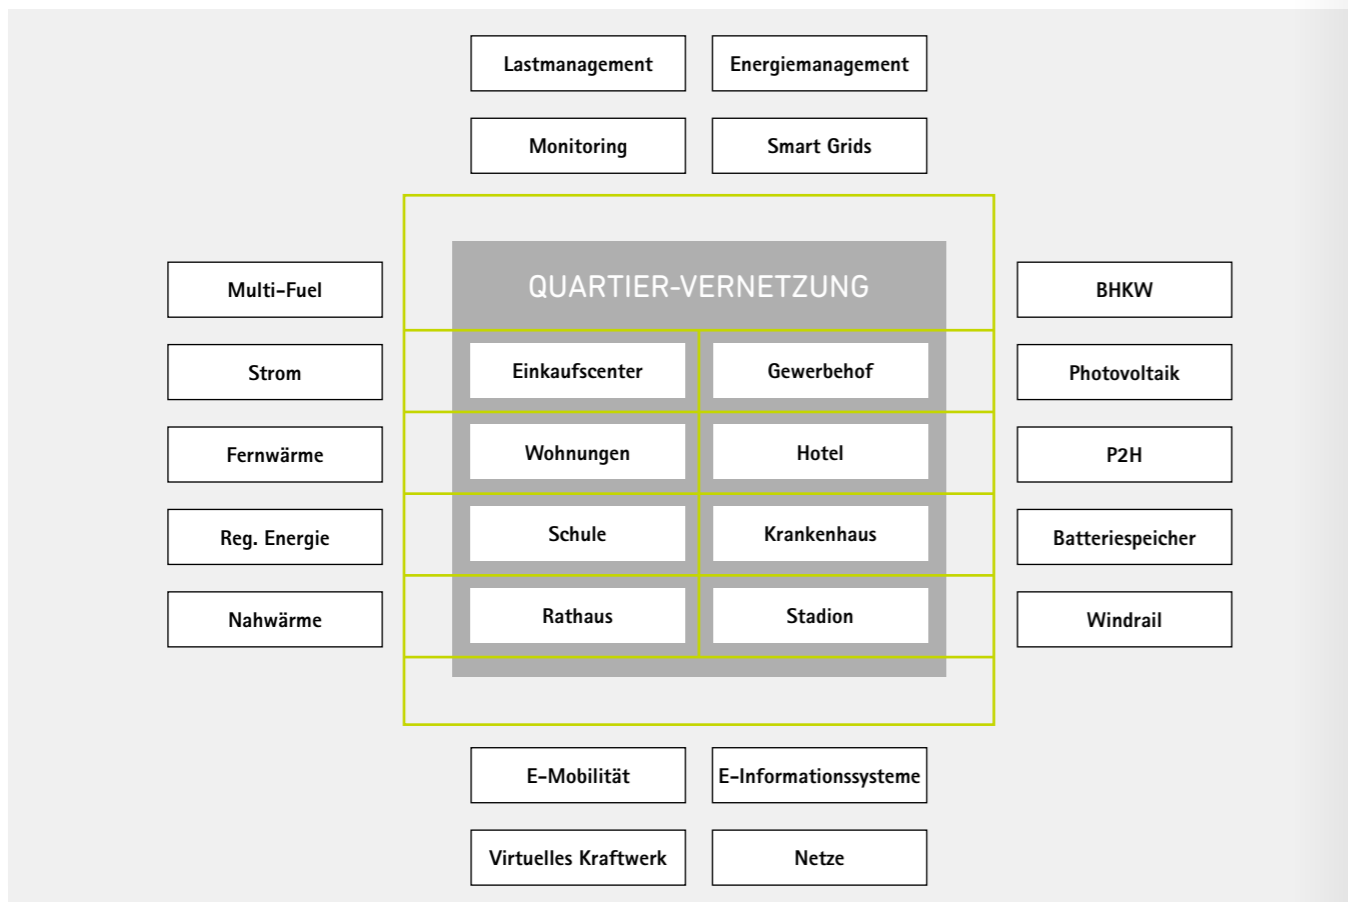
Lastmanagement
Energiemanagement
Monitoring
Smart Grids

Multi-Fuel
Strom
Fernwärme
Reg. Energie
Nahwärme

QUARTIER-VERNETZUNG

| Einkaufscenter | Gewerbehof |
|---|---|
| Wohnungen | Hotel |
| Schule | Krankenhaus |
| Rathaus | Stadion |

BHKW
Photovoltaik
P2H
Batteriespeicher
Windrail

E-Mobilität
E-Informationssysteme
Virtuelles Kraftwerk
Netze